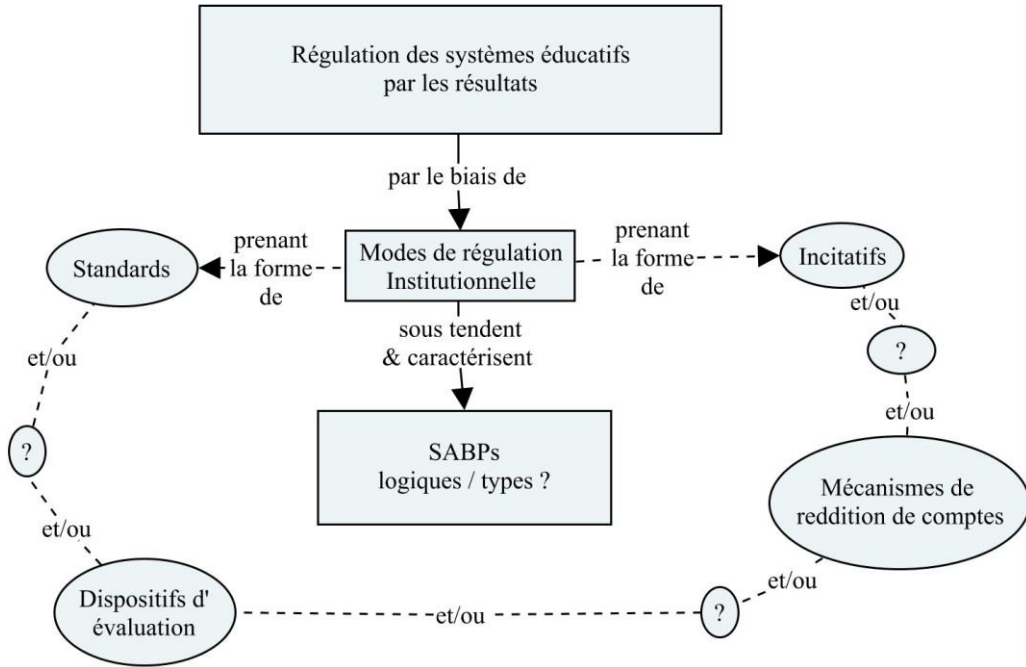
Régulation des systèmes éducatifs par les résultats

par le biais de

Modes de régulation Institutionnelle

prenant la forme de

Standards

prenant la forme de

Incitatifs

sous tendent & caractérisent

SABPs logiques / types ?

et/ou

?

et/ou

et/ou

?

et/ou

Mécanismes de reddition de comptes

et/ou

Dispositifs d' évaluation

et/ou

?